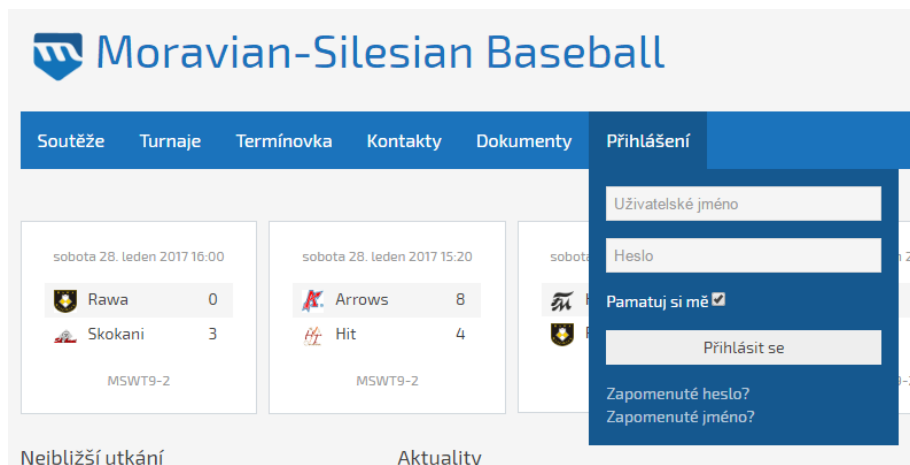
Moravian-Silesian Baseball

Soutěže Turnaje Termínovka Kontakty Dokumenty Přihlášení

sobota 28. leden 2017 16:00

Rawa 0

Skokani 3

MSWT9-2

sobota 28. leden 2017 15:20

Arrows 8

Hit 4

MSWT9-2

sobota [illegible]

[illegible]

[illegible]

Uživatelské jméno

Heslo

Pamatuj si mě

Přihlásit se

Zapomenuté heslo?

Zapomenuté jméno?

Nejbližší utkání

Aktuality